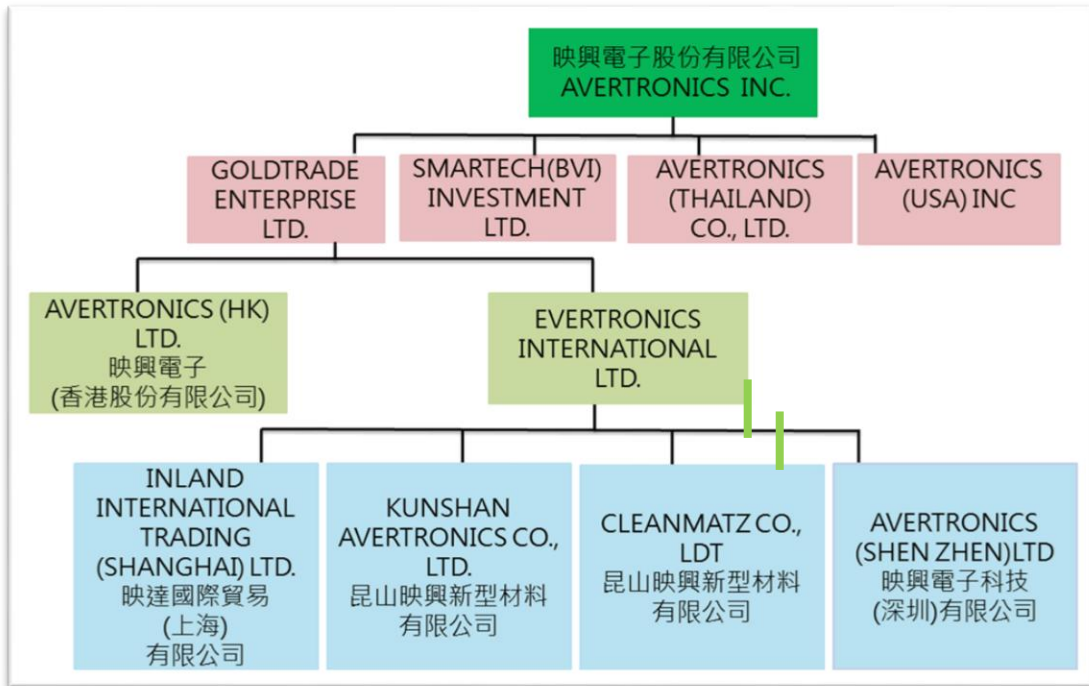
映興電子股份有限公司
AVERTRONICS INC.

GOLDTRADE ENTERPRISE LTD.

SMARTECH(BVI) INVESTMENT LTD.

AVERTRONICS (THAILAND) CO., LTD.

AVERTRONICS (USA) INC

AVERTRONICS (HK) LTD.
映興電子
(香港股份有限公司)

EVERTRONICS INTERNATIONAL LTD.

INLAND INTERNATIONAL TRADING (SHANGHAI) LTD.
映達國際貿易
(上海)
有限公司

KUNSHAN AVERTRONICS CO., LTD.
昆山映興新型材料
有限公司

CLEANMATZ CO., LDT
昆山映興新型材料
有限公司

AVERTRONICS (SHEN ZHEN)LTD
映興電子科技
(深圳)有限公司